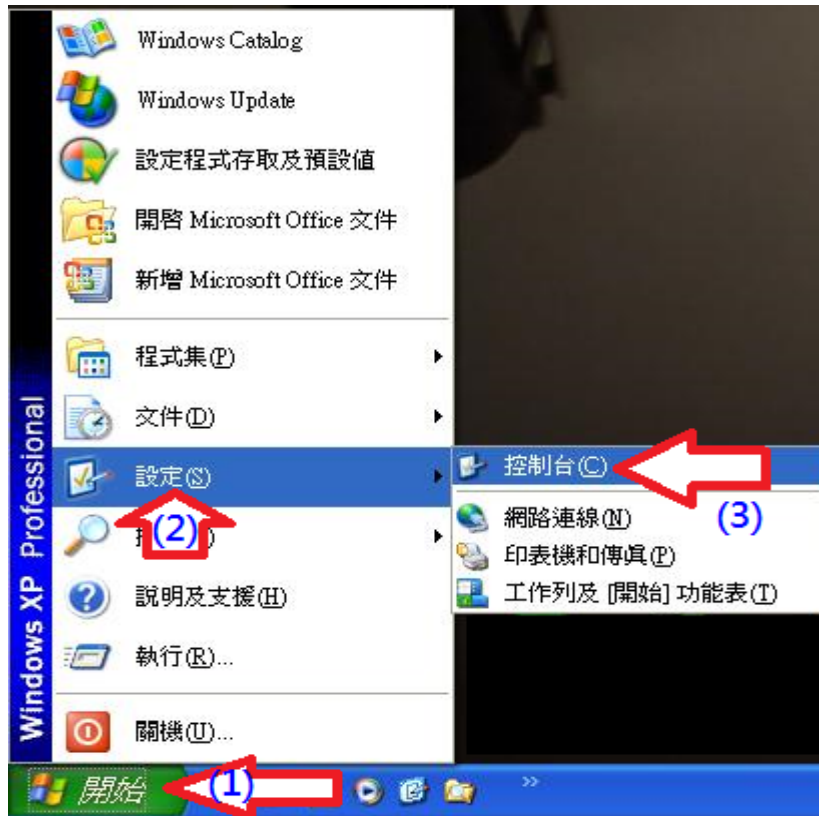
Windows Catalog
Windows Update
設定程式存取及預設值
開啓 Microsoft Office 文件
新增 Microsoft Office 文件
程式集(P)
文件(D)
設定(S)
搜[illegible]
說明及支援(H)
執行(R)...
關機(U)...
Windows XP Professional
開始
(1)
(2)
控制台(C)
網路連線(N)
印表機和傳真(P)
工作列及 [開始] 功能表(T)
(3)
»